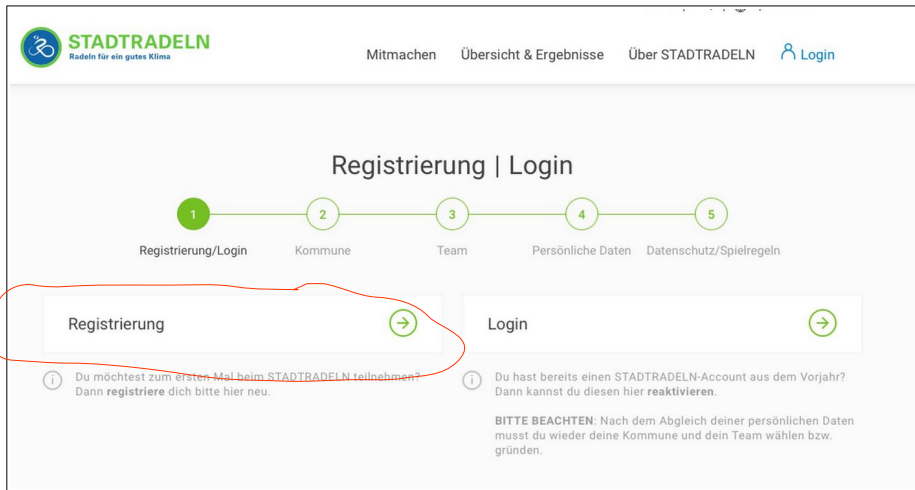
STADTRADELN
Radeln für ein gutes Klima

Mitmachen Übersicht & Ergebnisse Über STADTRADELN Login

Registrierung | Login

1 Registrierung/Login
2 Kommune
3 Team
4 Persönliche Daten
5 Datenschutz/Spielregeln

Registrierung

Du möchtest zum ersten Mal beim STADTRADELN teilnehmen? Dann **registriere** dich bitte hier neu.

Login

Du hast bereits einen STADTRADELN-Account aus dem Vorjahr? Dann kannst du diesen hier **reaktivieren**.

**BITTE BEACHTEN**: Nach dem Abgleich deiner persönlichen Daten musst du wieder deine Kommune und dein Team wählen bzw. gründen.